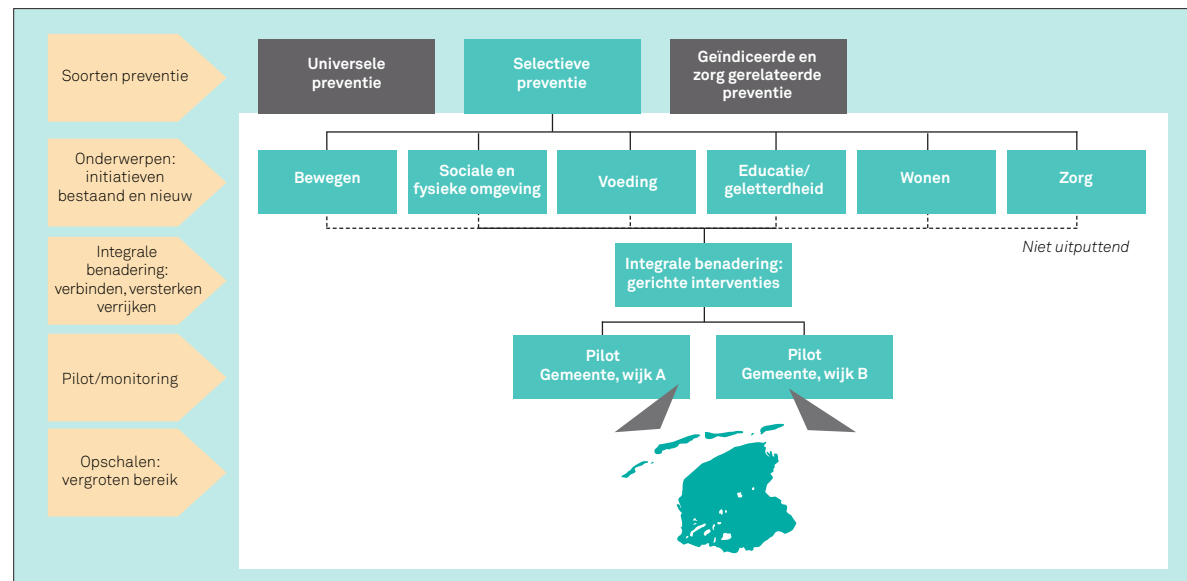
Soorten preventie

Universele preventie

Selectieve preventie

Geïndiceerde en zorg gerelateerde preventie

Onderwerpen: initiatieven bestaand en nieuw

Bewegen

Sociale en fysieke omgeving

Voeding

Educatie/ geletterdheid

Wonen

Zorg

Niet uitputtend

Integrale benadering: verbinden, versterken verrijken

Integrale benadering: gerichte interventies

Pilot/monitoring

Pilot Gemeente, wijk A

Pilot Gemeente, wijk B

Opschalen: vergroten bereik